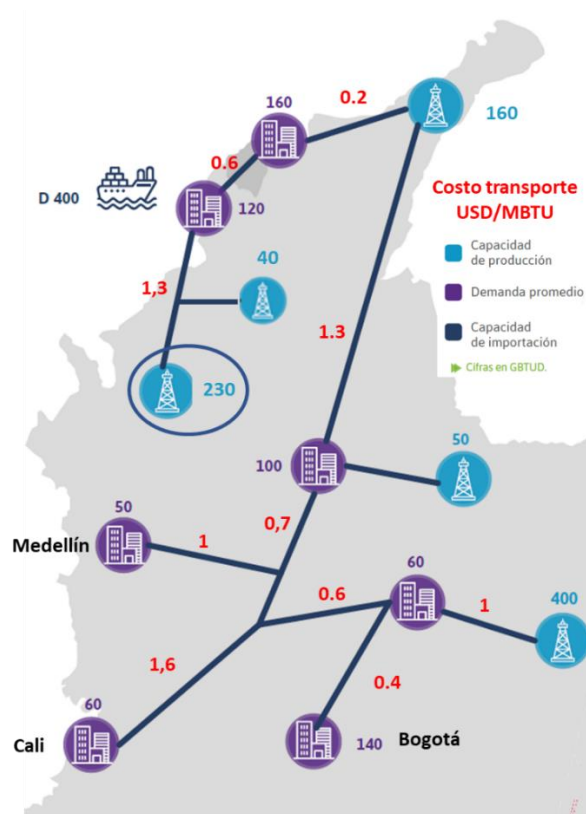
160
0.2
160
0.6
D 400
120
Costo transporte USD/MBTU
Capacidad de producción
Demanda promedio
Capacidad de importación
Cifras en GBTUD.
40
1,3
1.3
230
50
100
50
Medellín
1
0,7
60
0.6
1
400
1,6
0.4
60
Cali
140
Bogotá